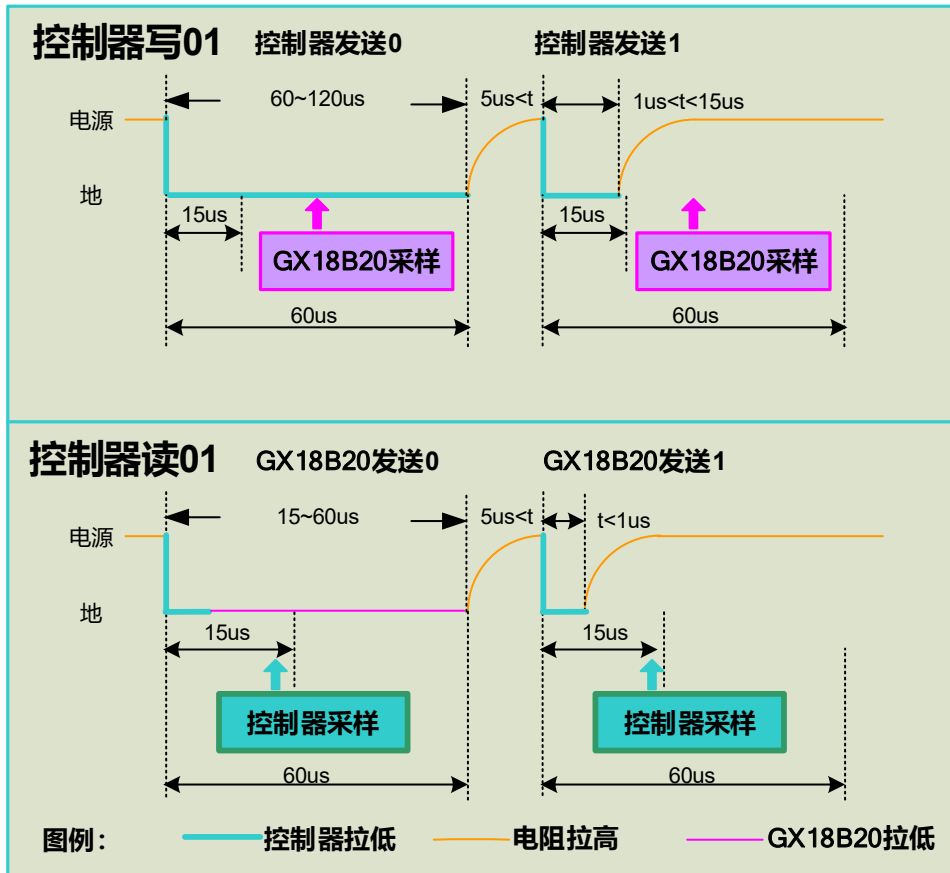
控制器写01
控制器发送0
控制器发送1
60~120us
5us<t
1us<t<15us
电源
地
15us
GX18B20采样
15us
GX18B20采样
60us
60us

控制器读01
GX18B20发送0
GX18B20发送1
15~60us
5us<t
t<1us
电源
地
15us
15us
控制器采样
控制器采样
60us
60us

图例：
控制器拉低
电阻拉高
GX18B20拉低